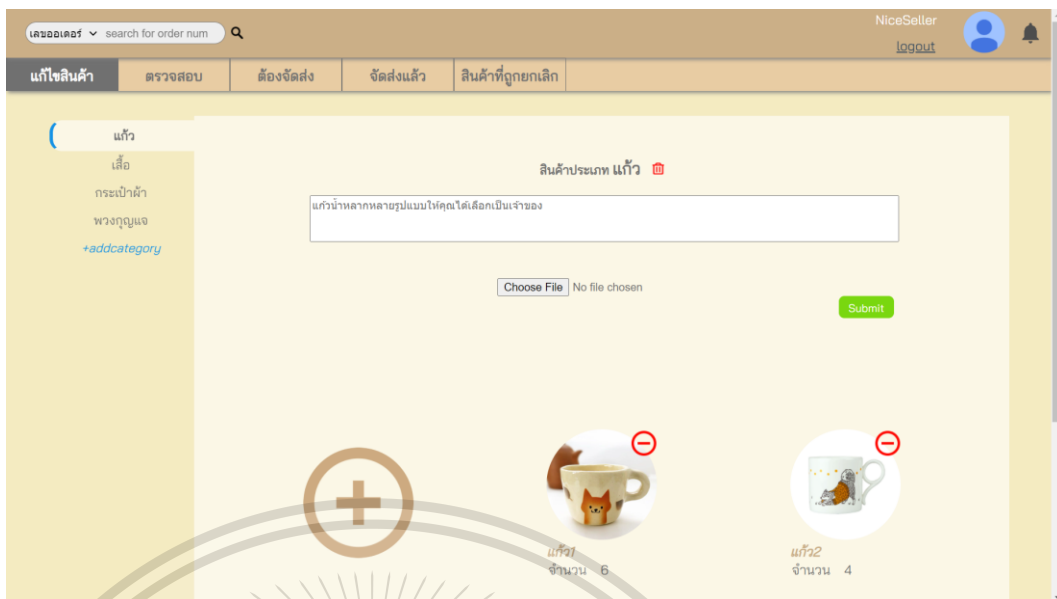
เลขออเดอร์ search for order num

NiceSeller
logout

แก้ไขสินค้า | ตรวจสอบ | ต้องจัดส่ง | จัดส่งแล้ว | สินค้าที่ถูกยกเลิก

แก้ว
เสื้อ
กระเป๋าผ้า
พวงกุญแจ
+addcategory

สินค้าประเภท แก้ว

แก้วน้ำหลากหลายรูปแบบให้คุณได้เลือกเป็นเจ้าของ

Choose File No file chosen

Submit

แก้ว1
จำนวน 6

แก้ว2
จำนวน 4